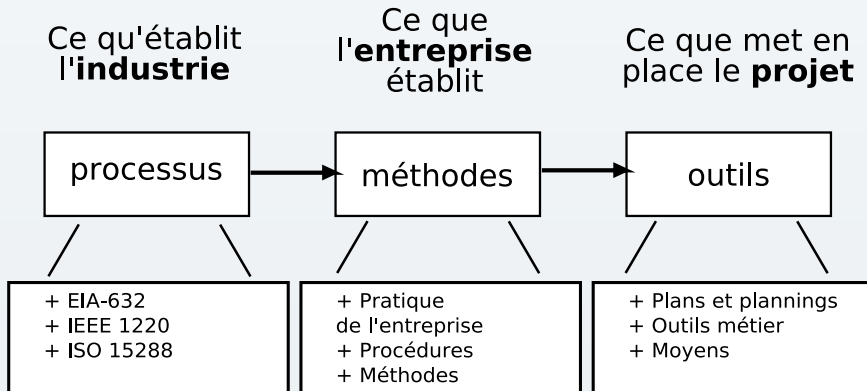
Ce qu'établit l'**industrie**

Ce que l'**entreprise** établit

Ce que met en place le **projet**

processus

méthodes

outils

+ EIA-632
+ IEEE 1220
+ ISO 15288

+ Pratique de l'entreprise
+ Procédures
+ Méthodes

+ Plans et plannings
+ Outils métier
+ Moyens